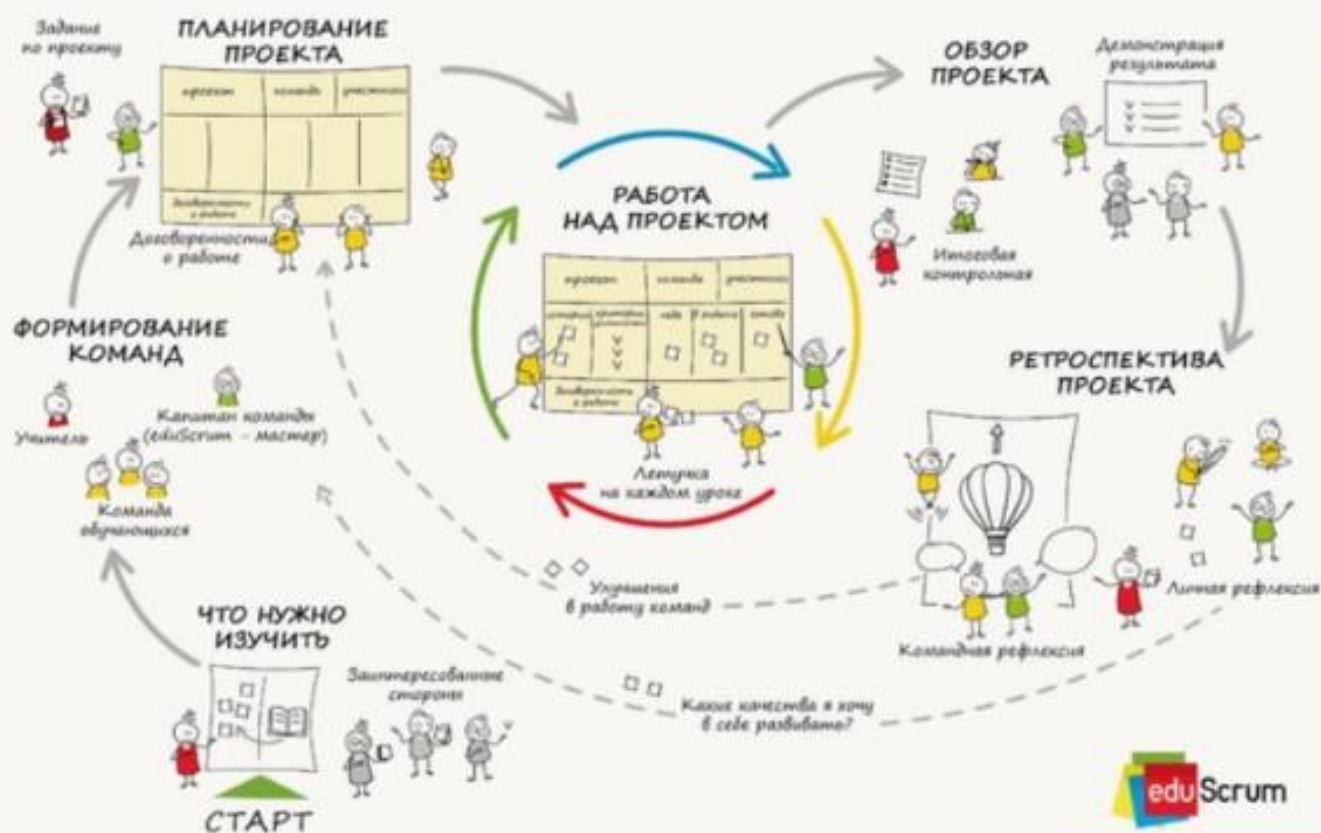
Задание по проекту

ПЛАНИРОВАНИЕ ПРОЕКТА

| проект | команда | участники |
|---|---|---|

Договоренности о работе

Договоренности о работе

ОБЗОР ПРОЕКТА

Демонстрация результата

РАБОТА НАД ПРОЕКТОМ

| проект | команда | участники |
|---|---|---|

Договоренности о работе

Итоговая контрольная

ФОРМИРОВАНИЕ КОМАНД

Учитель

Капитан команды (eduScrum - мастер)

Команда обучающихся

Летучка на каждом уроке

РЕТРОСПЕКТИВА ПРОЕКТА

Улучшения в работу команд

Личная рефлексия

Командная рефлексия

ЧТО НУЖНО ИЗУЧИТЬ

Заинтересованные стороны

Какие качества я хочу в себе развивать?

СТАРТ

eduScrum